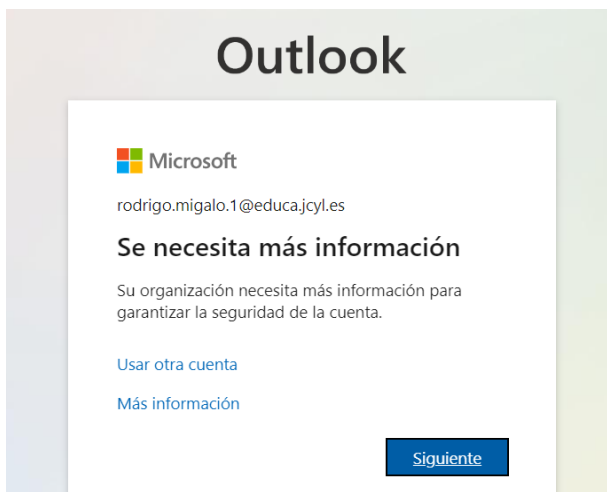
Outlook

Microsoft

rodrigo.migalo.1@educa.jcyl.es

Se necesita más información

Su organización necesita más información para garantizar la seguridad de la cuenta.

Usar otra cuenta

Más información

Siguiente